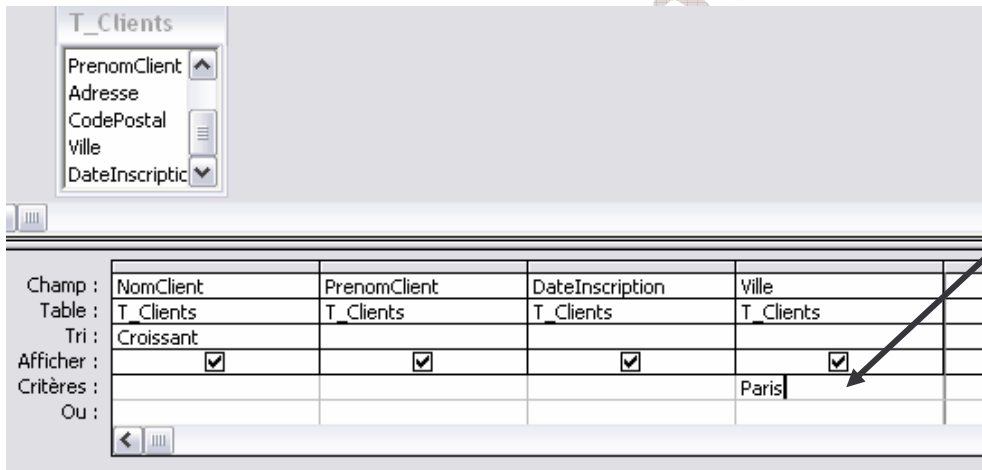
T_Clients

PrenomClient
Adresse
CodePostal
Ville
DateInscriptic

| | | | | |
|---|---|---|---|---|
| Champ : | NomClient | PrenomClient | DateInscription | Ville |
| Table : | T_Clients | T_Clients | T_Clients | T_Clients |
| Tri : | Croissant | | | |
| Afficher : | ☑ | ☑ | ☑ | ☑ |
| Critères : | | | | Paris |
| Ou : | | | | |